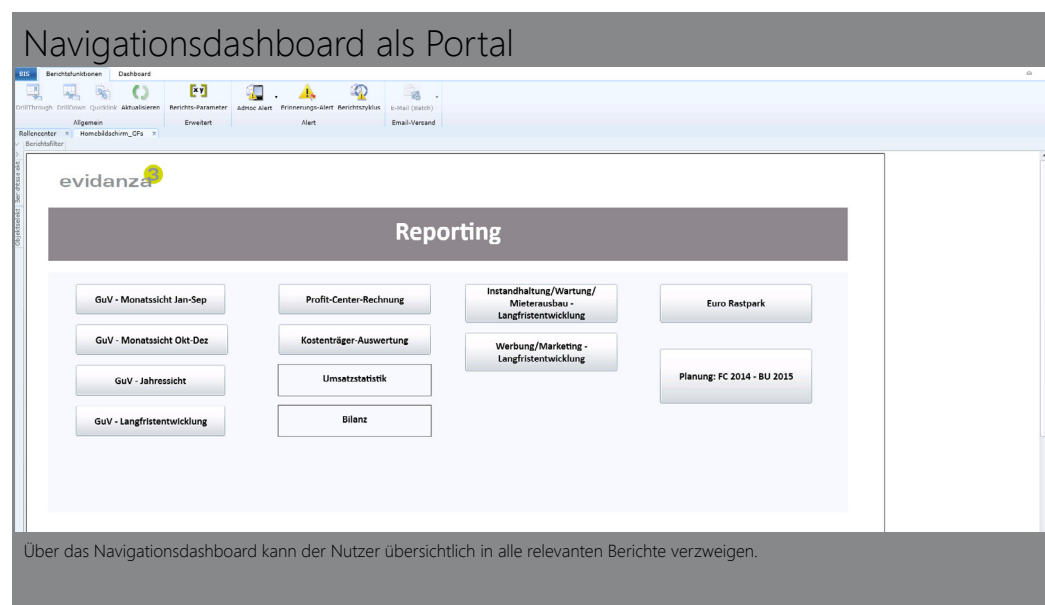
Navigationsdashboard als Portal

BIS Berichtsfunktionen Dashboard

DrillThrough DrillDown Quicklink Aktualisieren Berichts-Parameter AdHoc Alert Erinnerungs-Alert Berichtszyklus E-Mail (Batch)

Allgemein Erweitert Alert Email-Versand

Rollencenter × Homebildschirm_CFs ×

Berichtsfilter

evidanza3

Reporting

GuV - Monatssicht Jan-Sep

GuV - Monatssicht Okt-Dez

GuV - Jahressicht

GuV - Langfristentwicklung

Profit-Center-Rechnung

Kostenträger-Auswertung

Umsatzstatistik

Bilanz

Instandhaltung/Wartung/ Mieterausbau - Langfristentwicklung

Werbung/Marketing - Langfristentwicklung

Euro Rastpark

Planung: FC 2014 - BU 2015

Über das Navigationsdashboard kann der Nutzer übersichtlich in alle relevanten Berichte verzweigen.